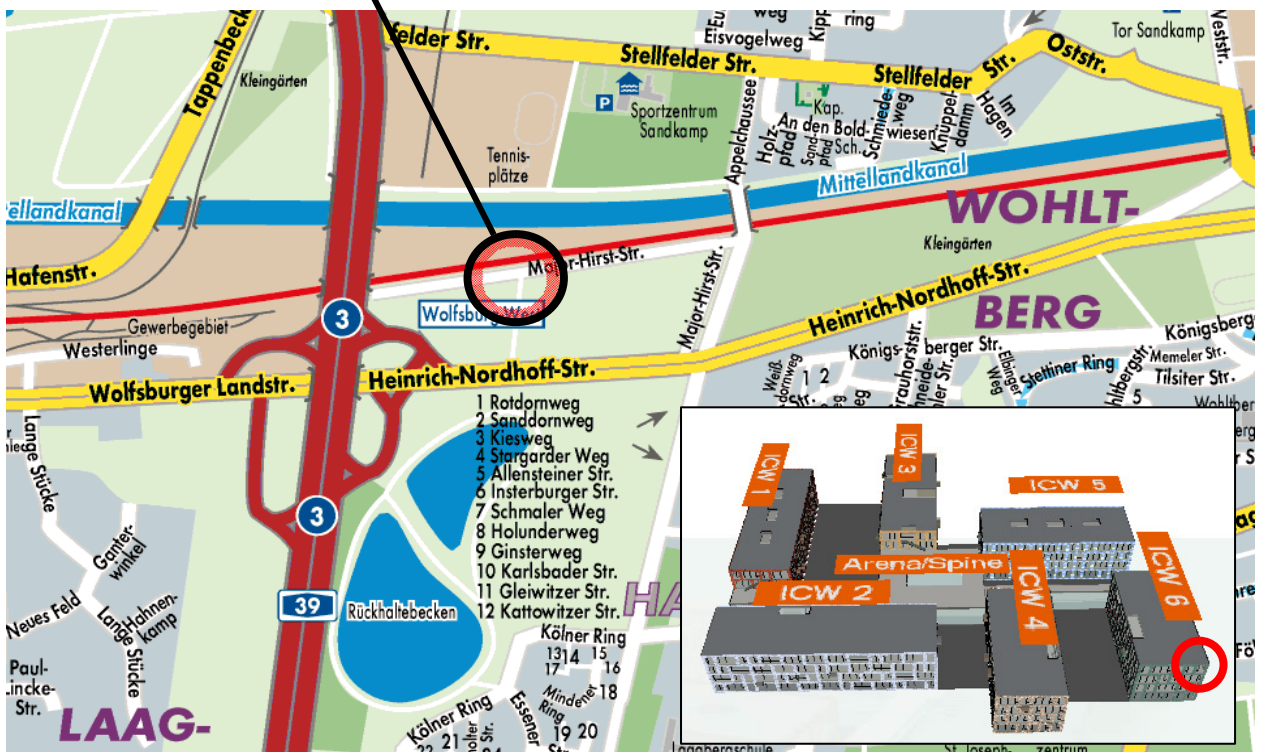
felder Str.
Stellfelder Str.
Stellfelder Str.
Oststr.
Tor Sandkamp
Eisvogelweg
weg
ring
Tappenbeck
Kleingärten
P
Sportzentrum Sandkamp
Tennisplätze
Appelchaussee
Holzpfad
An den Boldwiesen
Sandpfad
Sch.
Schmiedeweg
Knüppeldamm
Im Hagen
Kap.
Mittellandkanal
ellandkanal
WOHLT-
Kleingärten
Hafenstr.
Major-Hirst-Str.
Major-Hirst-Str.
Heinrich-Nordhoff-Str.
BERG
Gewerbegebiet
3
Wolfsburger Weg
Westerlinge
Wolfsburger Landstr.
Heinrich-Nordhoff-Str.
Königsberger Str.
Königsberger Str.
Stettiner Ring
Memeler Str.
Tilsiter Str.
1 Rotdornweg
2 Sanddornweg
3 Kiesweg
4 Stargarder Weg
5 Allensteiner Str.
6 Insterburger Str.
7 Schmaler Weg
8 Holunderweg
9 Ginsterweg
10 Karlsbader Str.
11 Gleiwitzer Str.
12 Kattowitzer Str.
Lange Stücke
Ganterwinkel
3
39
Rückhaltebecken
Neues Feld
Lange Stücke
Hahnenkamp
Paul-Lincke-Str.
LAAG-
Kölner Ring
Kölner Ring
Mindener Ring
Essener
HA
ICW 1
ICW 3
ICW 5
Arena/Spine
ICW 2
ICW 4
ICW 6